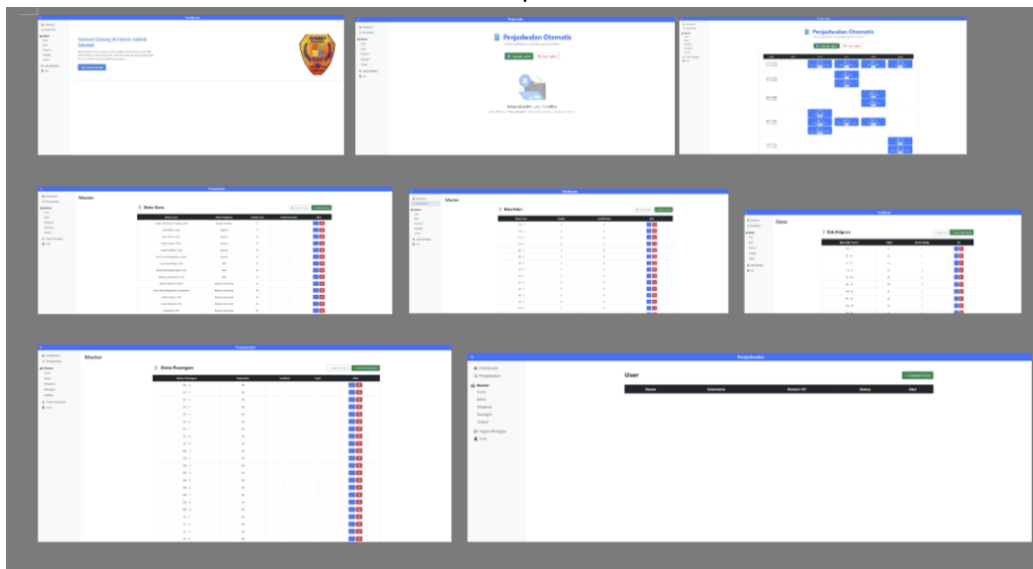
Penjadwalan

Selamat Datang di Sistem Jadwal Sekolah

Penjadwalan

Penjadwalan Otomatis

Penjadwalan Otomatis

Penjadwalan

Master

Data Guru

Penjadwalan

Master

Data Kelas

Penjadwalan

Master

Data Ruangan

Penjadwalan

Dashboard
Penjadwalan
Master
Guru
Kelas
Mapel
Ruangan
Jadwal
Tugas Mengajar
User

User

| Nama | Username | Nomor HP | Status | Aksi |
|---|---|---|---|---|